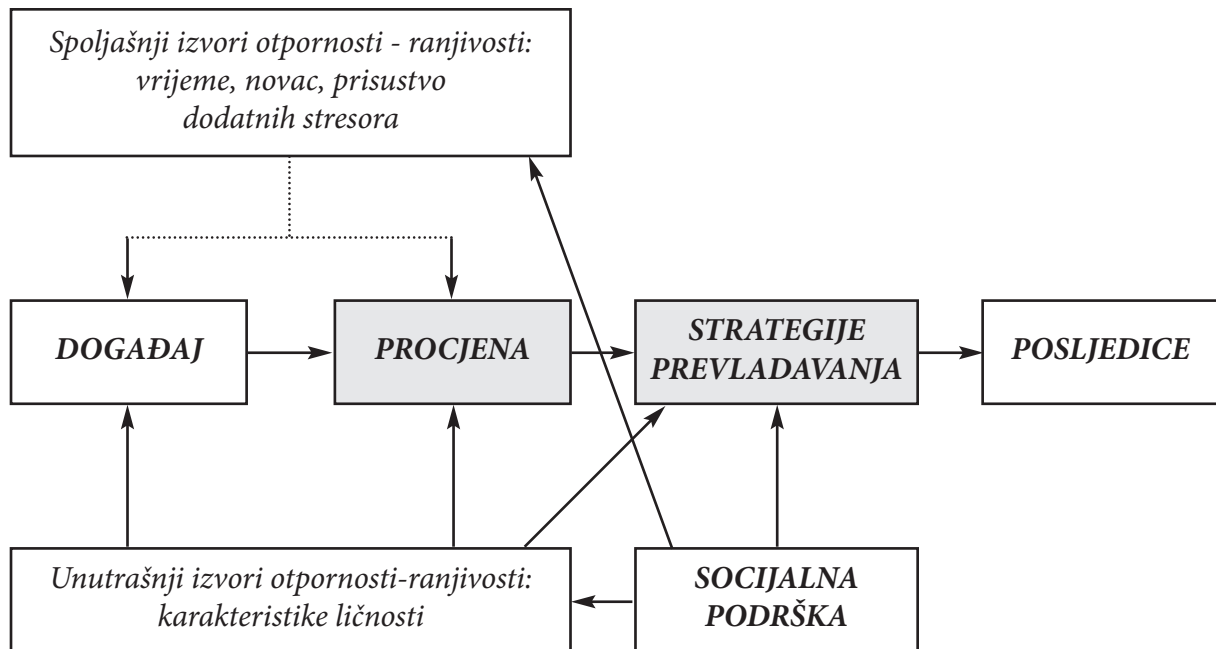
Spoljašnji izvori otpornosti - ranjivosti: vrijeme, novac, prisustvo dodatnih stresora

DOGAĐAJ

PROCJENA

STRATEGIJE PREVLADAVANJA

POSLJEDICE

Unutrašnji izvori otpornosti-ranjivosti: karakteristike ličnosti

SOCIJALNA PODRŠKA